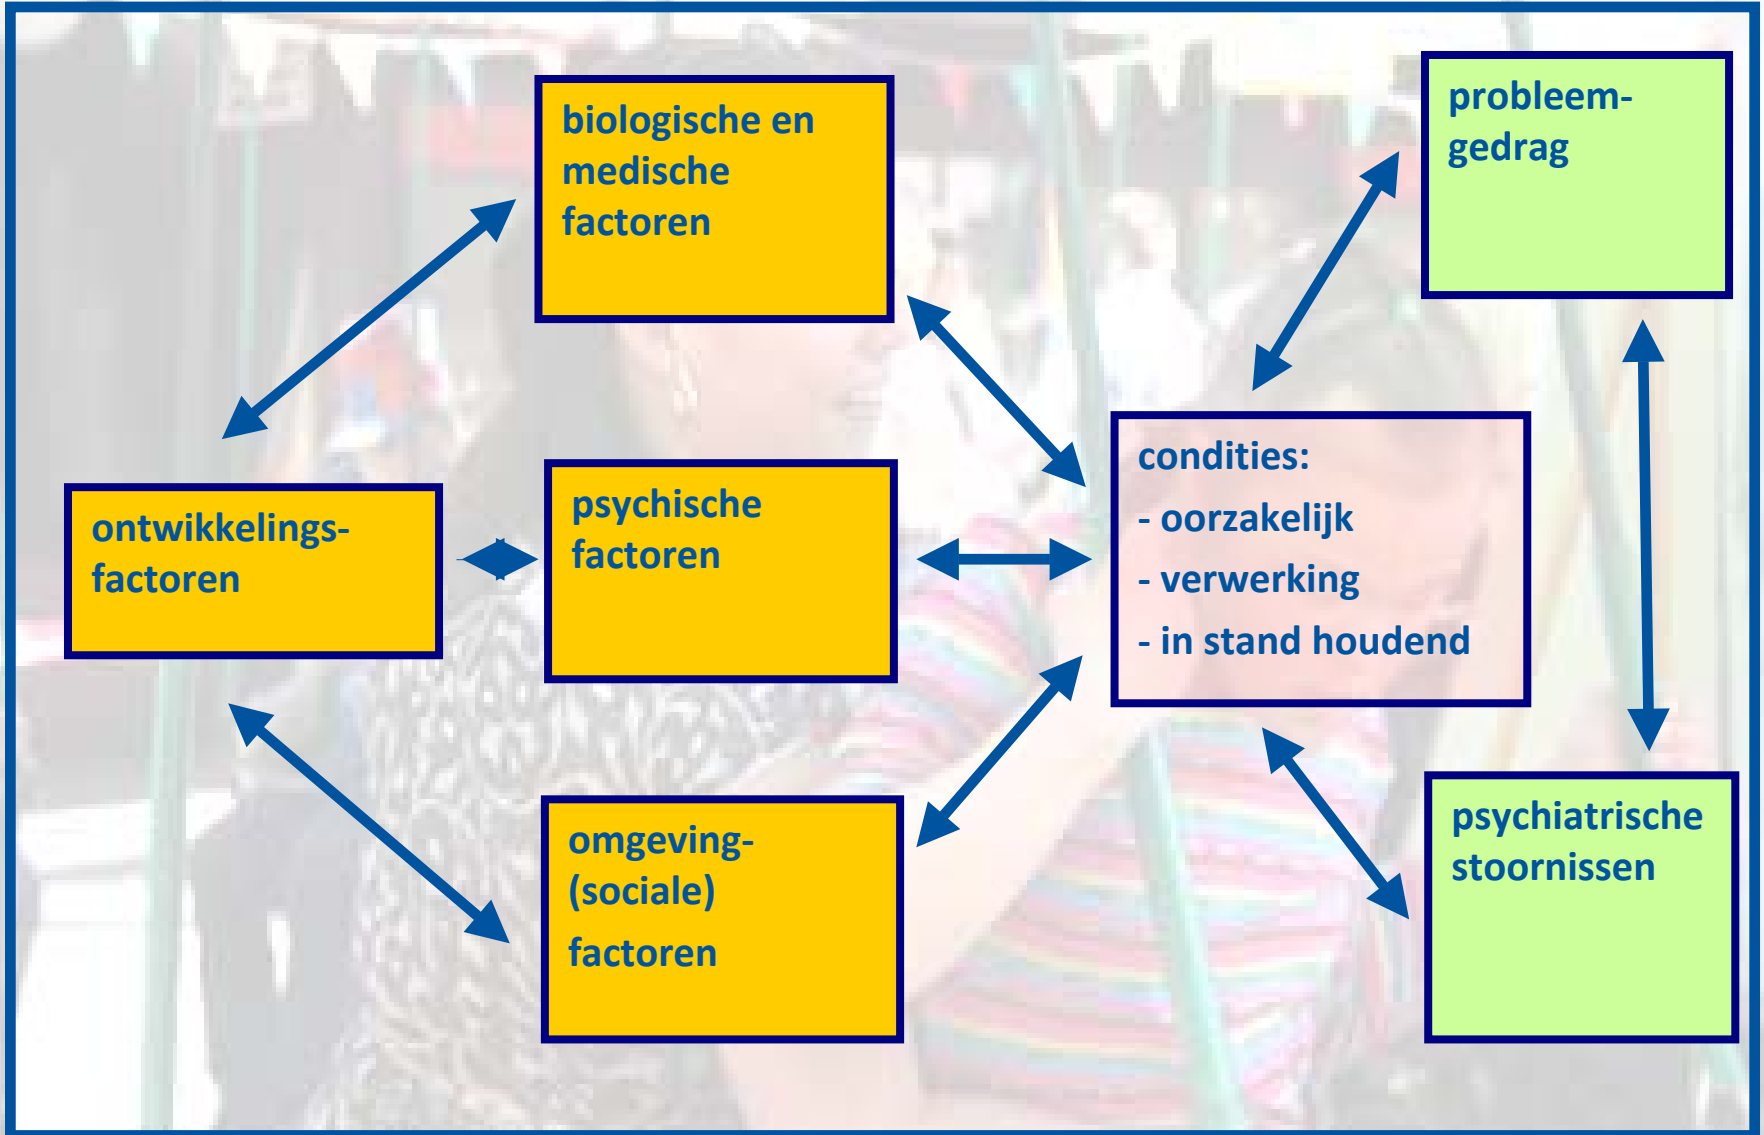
biologische en medische factoren

probleem-gedrag

ontwikkelings-factoren

psychische factoren

condities:
- oorzakelijk
- verwerking
- in stand houdend

omgeving-(sociale) factoren

psychiatrische stoornissen